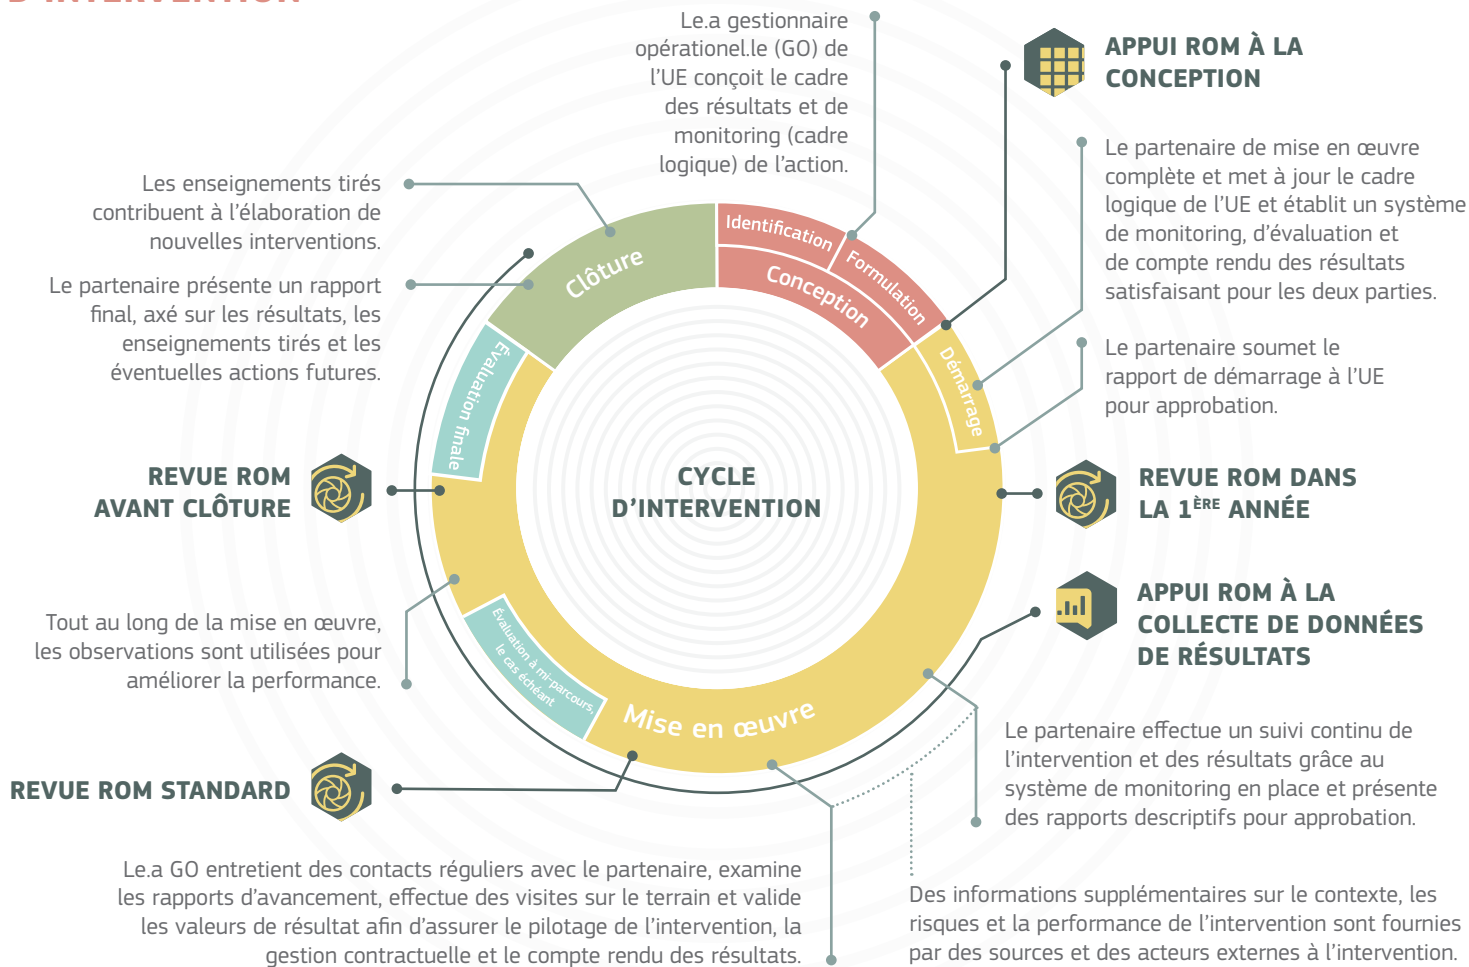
Le.a gestionnaire opérationel.le (GO) de l'UE conçoit le cadre des résultats et de monitoring (cadre logique) de l'action.

APPUI ROM À LA CONCEPTION

Le partenaire de mise en œuvre complète et met à jour le cadre logique de l'UE et établit un système de monitoring, d'évaluation et de compte rendu des résultats satisfaisant pour les deux parties.

Le partenaire soumet le rapport de démarrage à l'UE pour approbation.

Les enseignements tirés contribuent à l'élaboration de nouvelles interventions.

Le partenaire présente un rapport final, axé sur les résultats, les enseignements tirés et les éventuelles actions futures.

Identification
Formulation
Conception
Clôture
Démarrage
Évaluation finale

CYCLE D'INTERVENTION

REVUE ROM AVANT CLÔTURE

REVUE ROM DANS LA 1$^{ÈRE}$ ANNÉE

APPUI ROM À LA COLLECTE DE DONNÉES DE RÉSULTATS

Tout au long de la mise en œuvre, les observations sont utilisées pour améliorer la performance.

Évaluation à mi-parcours, le cas échéant

Mise en œuvre

Le partenaire effectue un suivi continu de l'intervention et des résultats grâce au système de monitoring en place et présente des rapports descriptifs pour approbation.

REVUE ROM STANDARD

Le.a GO entretient des contacts réguliers avec le partenaire, examine les rapports d'avancement, effectue des visites sur le terrain et valide les valeurs de résultat afin d'assurer le pilotage de l'intervention, la gestion contractuelle et le compte rendu des résultats.

Des informations supplémentaires sur le contexte, les risques et la performance de l'intervention sont fournies par des sources et des acteurs externes à l'intervention.